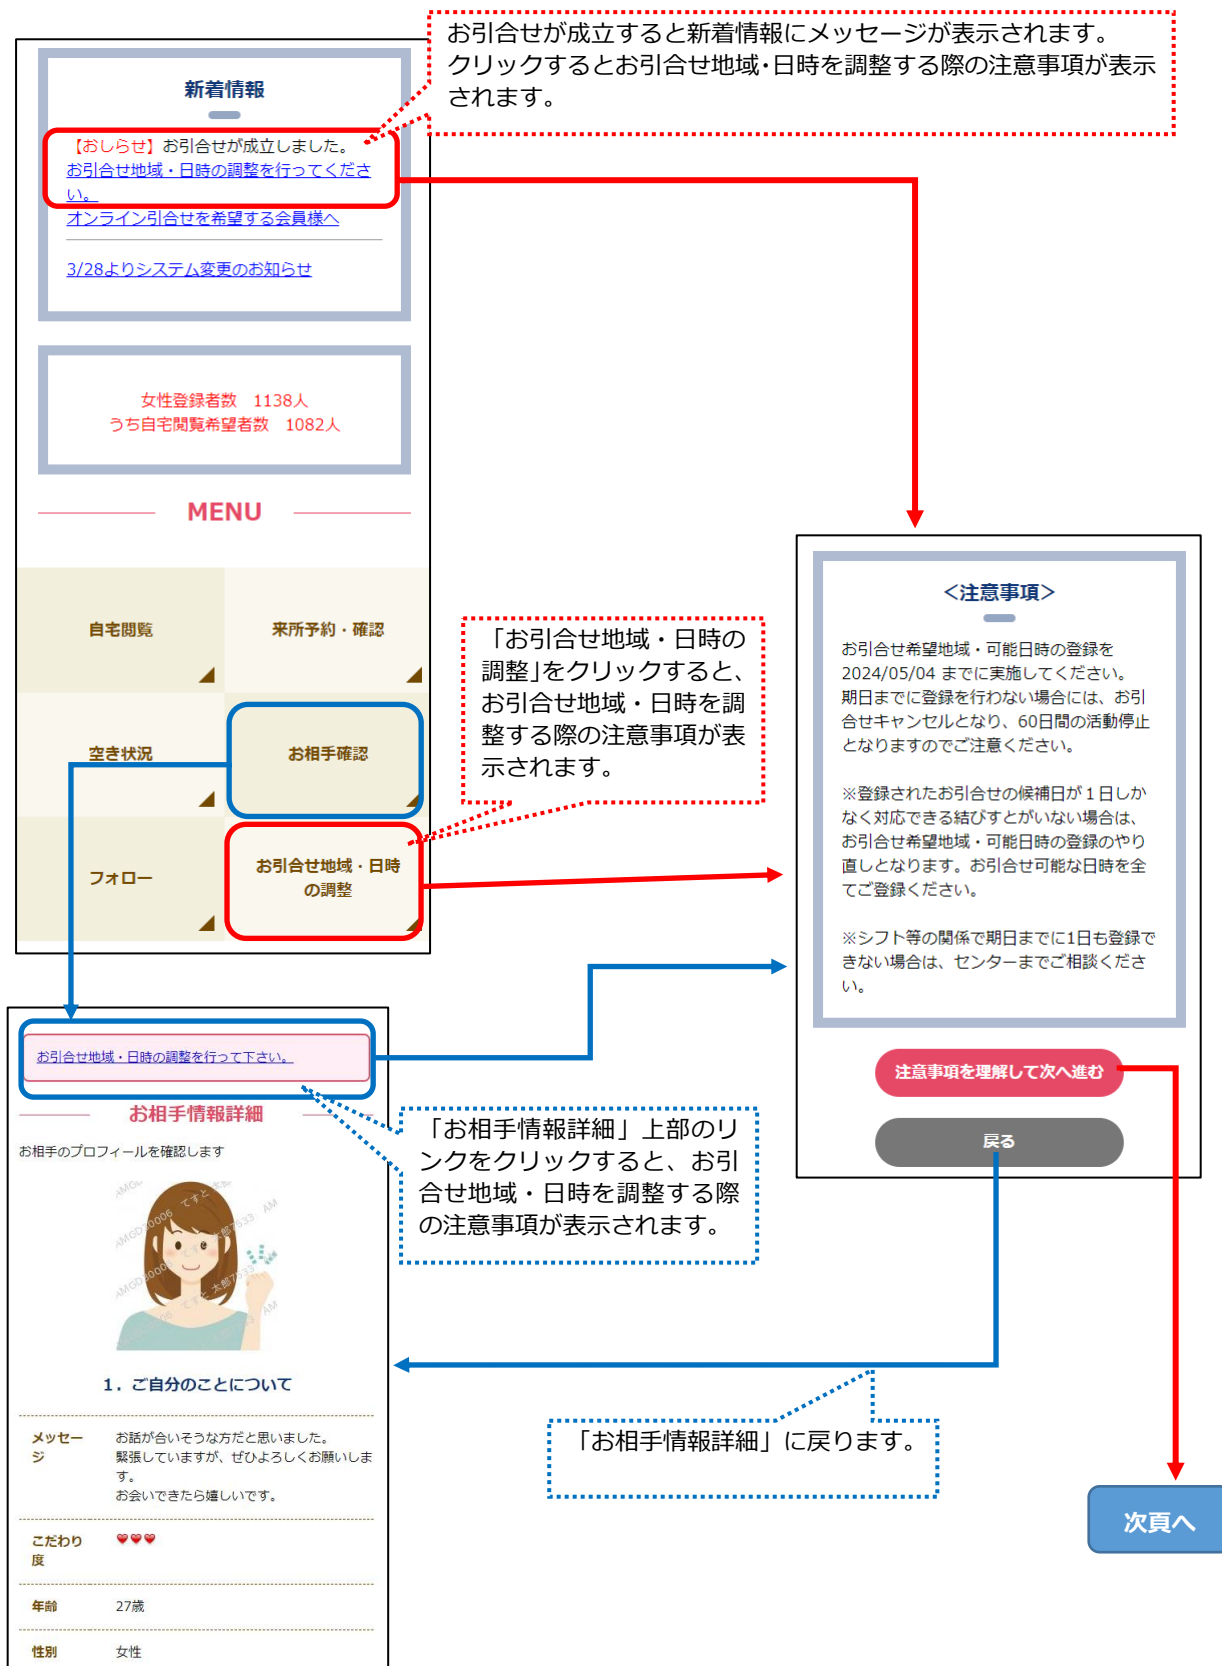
お引合せが成立すると新着情報にメッセージが表示されます。クリックするとお引合せ地域･日時を調整する際の注意事項が表示されます。

新着情報

【おしらせ】お引合せが成立しました。
お引合せ地域・日時の調整を行ってください。
オンライン引合せを希望する会員様へ

3/28よりシステム変更のお知らせ

女性登録者数　1138人
うち自宅閲覧希望者数　1082人

MENU

自宅閲覧
来所予約・確認
空き状況
お相手確認
フォロー
お引合せ地域・日時の調整

「お引合せ地域・日時の調整」をクリックすると、お引合せ地域・日時を調整する際の注意事項が表示されます。

<注意事項>

お引合せ希望地域・可能日時の登録を2024/05/04 までに実施してください。
期日までに登録を行わない場合には、お引合せキャンセルとなり、60日間の活動停止となりますのでご注意ください。

※登録されたお引合せの候補日が１日しかなく対応できる結びすとがいない場合は、お引合せ希望地域・可能日時の登録のやり直しとなります。お引合せ可能な日時を全てご登録ください。

※シフト等の関係で期日までに1日も登録できない場合は、センターまでご相談ください。

注意事項を理解して次へ進む

戻る

お引合せ地域・日時の調整を行って下さい。

お相手情報詳細

お相手のプロフィールを確認します

「お相手情報詳細」上部のリンクをクリックすると、お引合せ地域・日時を調整する際の注意事項が表示されます。

1．ご自分のことについて

| メッセージ | お話が合いそうな方だと思いました。緊張していますが、ぜひよろしくお願いします。お会いできたら嬉しいです。 |
|---|---|
| こだわり度 | ♥♥♥ |
| 年齢 | 27歳 |
| 性別 | 女性 |

「お相手情報詳細」に戻ります。

次頁へ